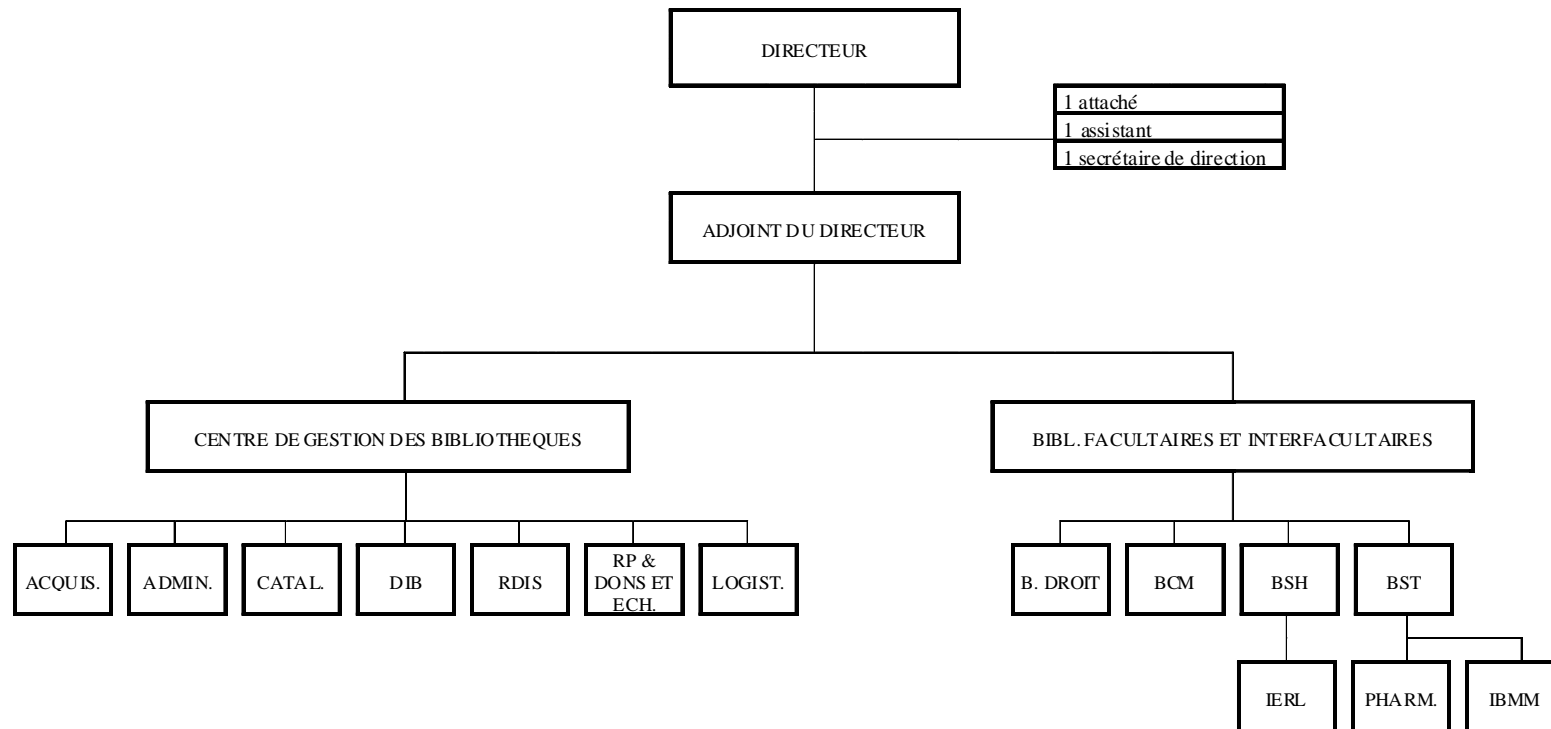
DIRECTEUR

1 attaché
1 assistant
1 secrétaire de direction

ADJOINT DU DIRECTEUR

CENTRE DE GESTION DES BIBLIOTHEQUES

BIBL. FACULTAIRES ET INTERFACULTAIRES

ACQUIS.

ADMIN.

CATAL.

DIB

RDIS

RP & DONS ET ECH.

LOGIST.

B. DROIT

BCM

BSH

BST

IERL

PHARM.

IBMM